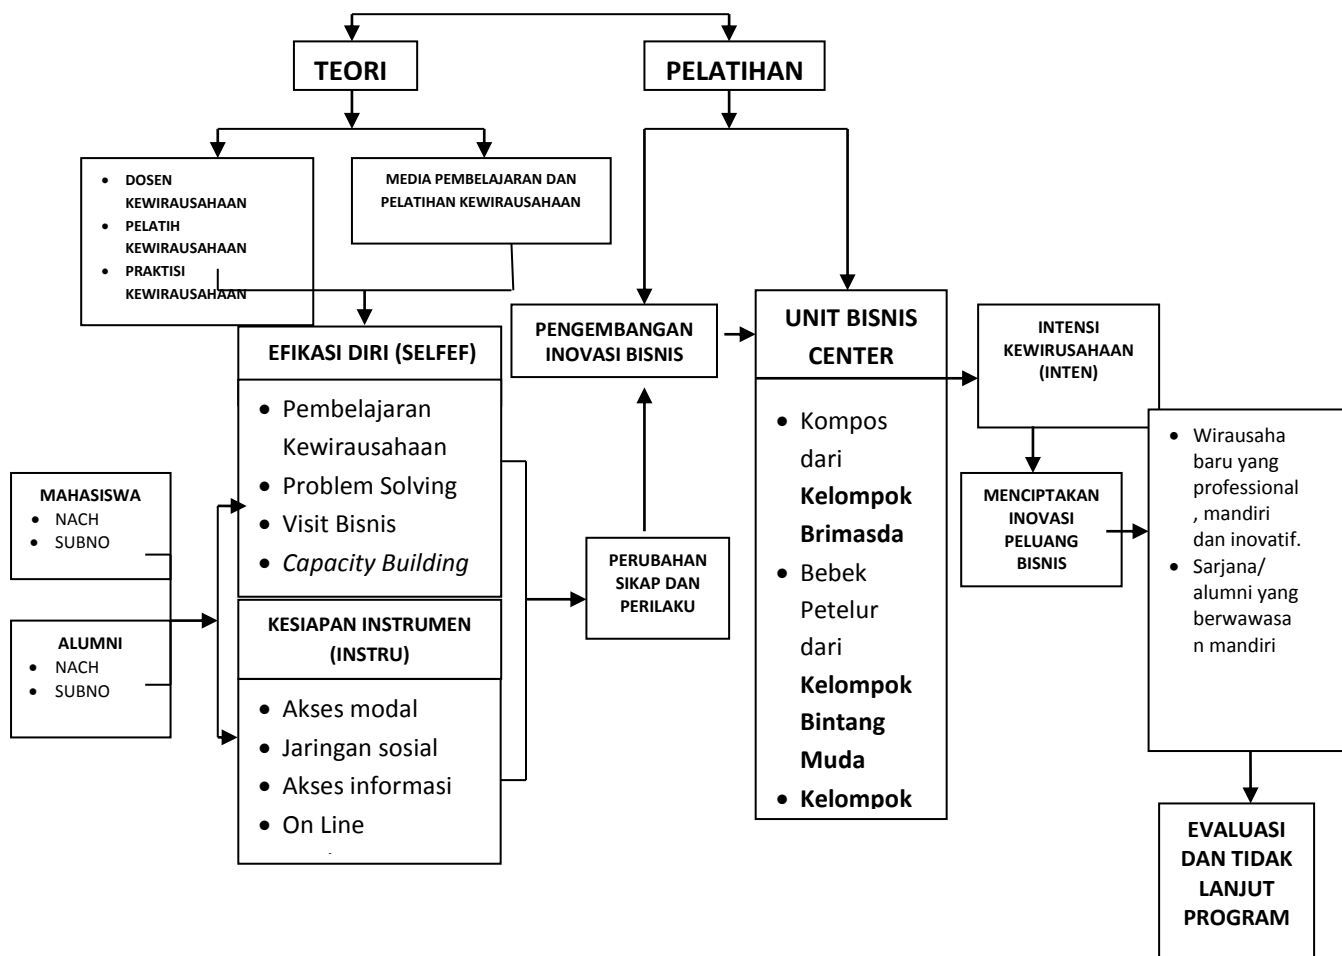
TEORI

PELATIHAN

- DOSEN KEWIRAUSAHAAN
- PELATIH KEWIRAUSAHAAN
- PRAKTISI KEWIRAUSAHAAN

MEDIA PEMBELAJARAN DAN PELATIHAN KEWIRAUSAHAAN

EFIKASI DIRI (SELFEF)

- Pembelajaran Kewirausahaan
- Problem Solving
- Visit Bisnis
- *Capacity Building*

KESIAPAN INSTRUMEN (INSTRU)

- Akses modal
- Jaringan sosial
- Akses informasi
- On Line

MAHASISWA
- NACH
- SUBNO

ALUMNI
- NACH
- SUBNO

PENGEMBANGAN INOVASI BISNIS

PERUBAHAN SIKAP DAN PERILAKU

UNIT BISNIS CENTER

- Kompos dari **Kelompok Brimasda**
- Bebek Petelur dari **Kelompok Bintang Muda**
- **Kelompok**

INTENSI KEWIRUSAHAAN (INTEN)

MENCIPTAKAN INOVASI PELUANG BISNIS

- Wirausaha baru yang professional , mandiri dan inovatif.
- Sarjana/ alumni yang berwawasa n mandiri

EVALUASI DAN TIDAK LANJUT PROGRAM